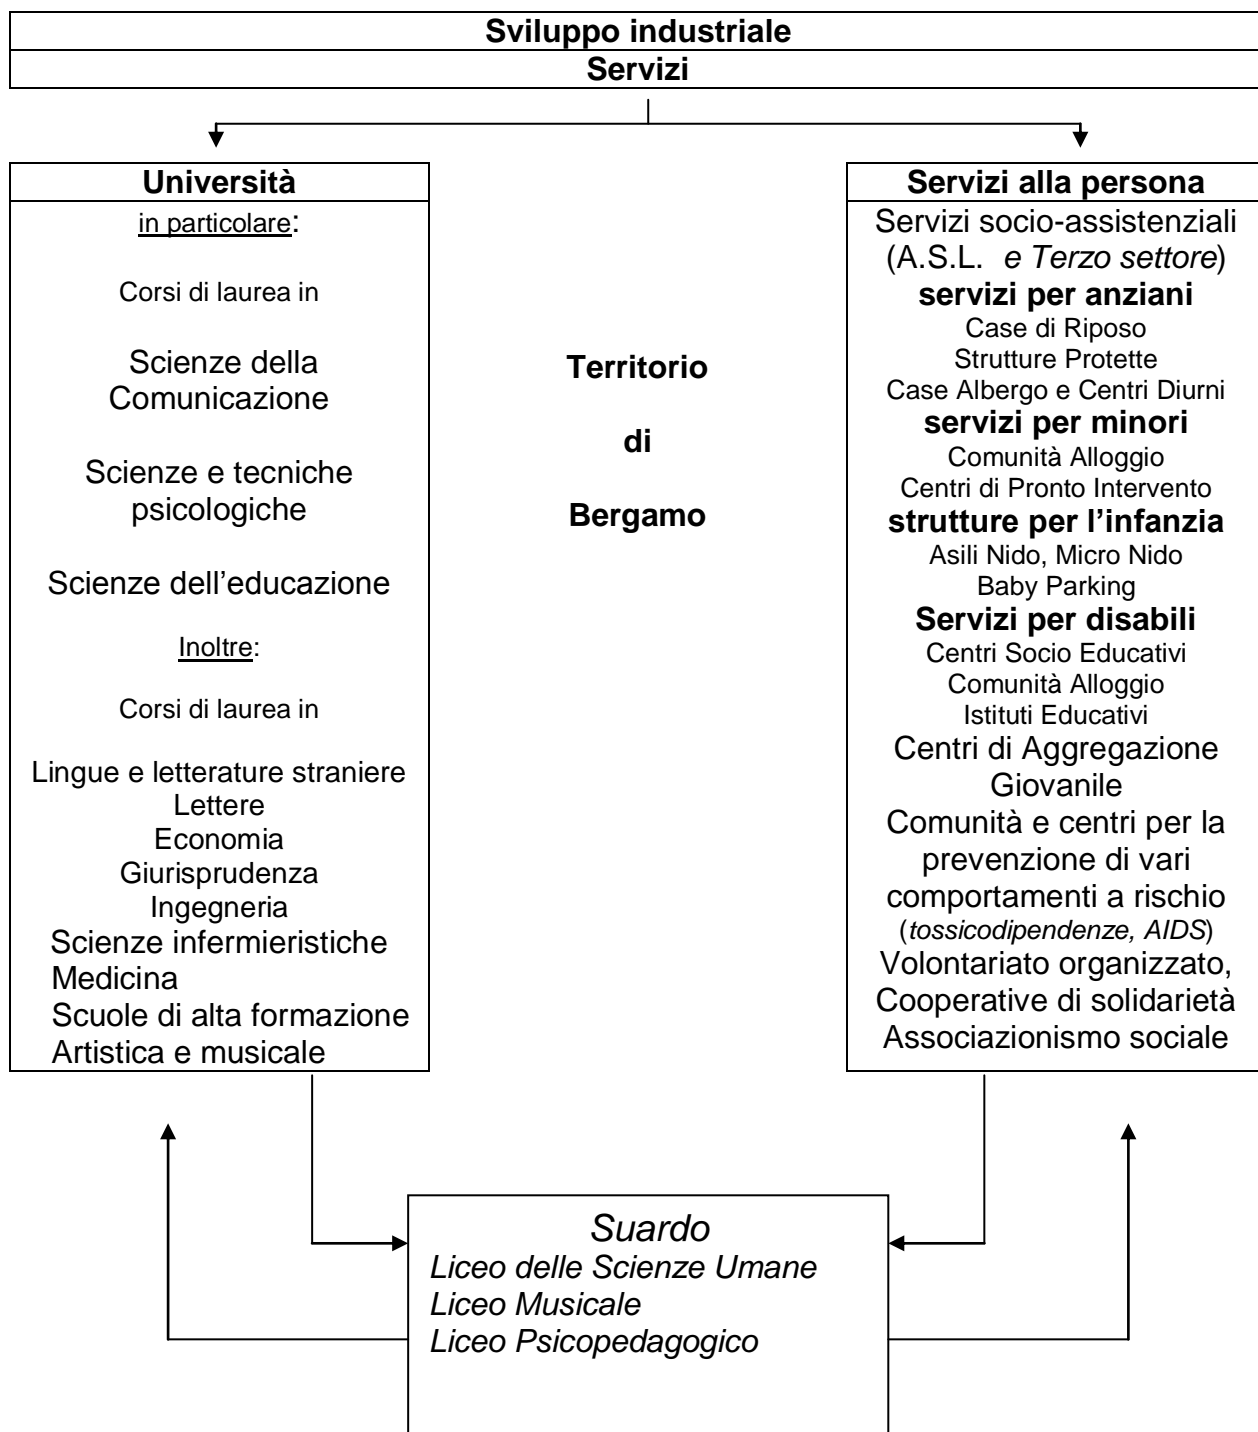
Sviluppo industriale
Servizi

Università
in particolare:

Corsi di laurea in

Scienze della Comunicazione

Scienze e tecniche psicologiche

Scienze dell'educazione

Inoltre:

Corsi di laurea in

Lingue e letterature straniere
Lettere
Economia
Giurisprudenza
Ingegneria
Scienze infermieristiche
Medicina
Scuole di alta formazione
Artistica e musicale

Territorio

di

Bergamo

Servizi alla persona
Servizi socio-assistenziali (A.S.L. e Terzo settore)
servizi per anziani
Case di Riposo
Strutture Protette
Case Albergo e Centri Diurni
servizi per minori
Comunità Alloggio
Centri di Pronto Intervento
strutture per l'infanzia
Asili Nido, Micro Nido
Baby Parking
Servizi per disabili
Centri Socio Educativi
Comunità Alloggio
Istituti Educativi
Centri di Aggregazione Giovanile
Comunità e centri per la prevenzione di vari comportamenti a rischio (tossicodipendenze, AIDS)
Volontariato organizzato,
Cooperative di solidarietà
Associazionismo sociale

Suardo
Liceo delle Scienze Umane
Liceo Musicale
Liceo Psicopedagogico